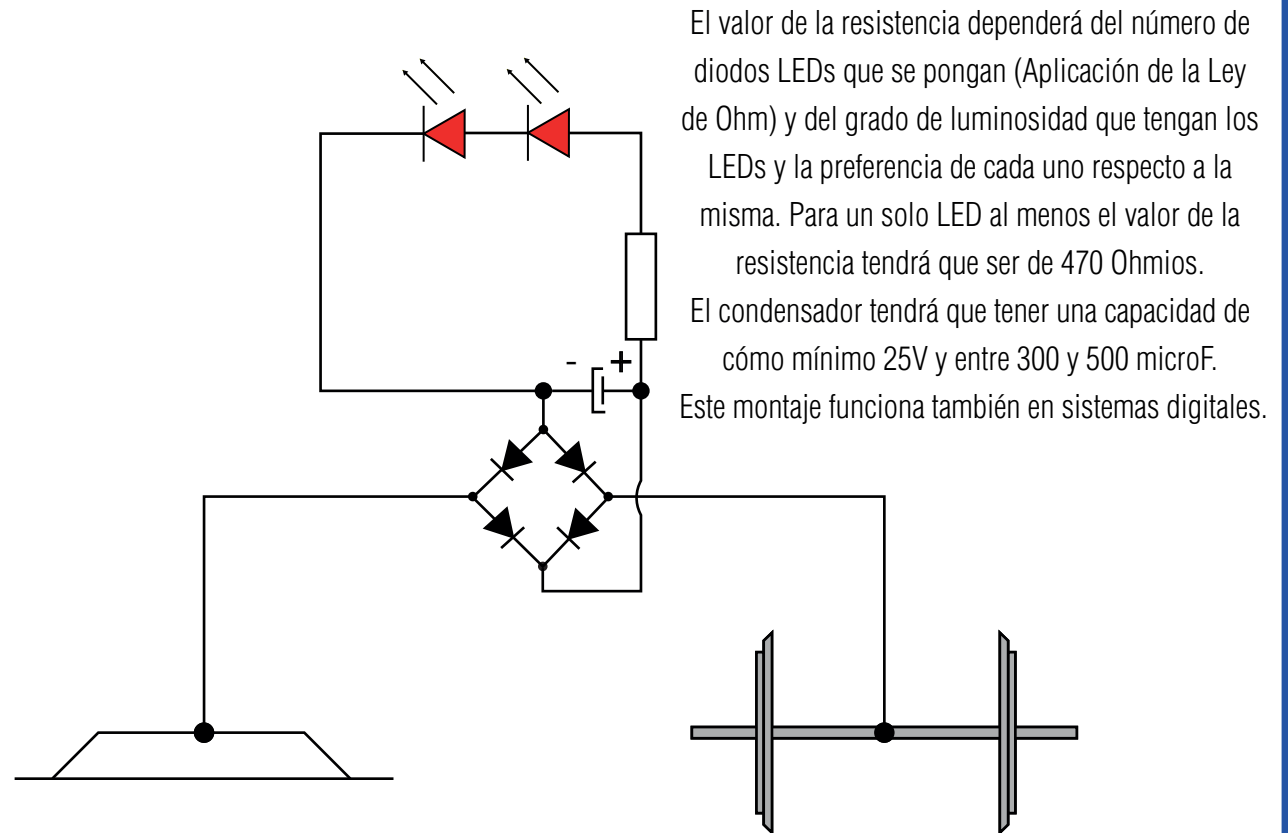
El valor de la resistencia dependerá del número de diodos LEDs que se pongan (Aplicación de la Ley de Ohm) y del grado de luminosidad que tengan los LEDs y la preferencia de cada uno respecto a la misma. Para un solo LED al menos el valor de la resistencia tendrá que ser de 470 Ohmios.
El condensador tendrá que tener una capacidad de cómo mínimo 25V y entre 300 y 500 microF.
Este montaje funciona también en sistemas digitales.

-
+